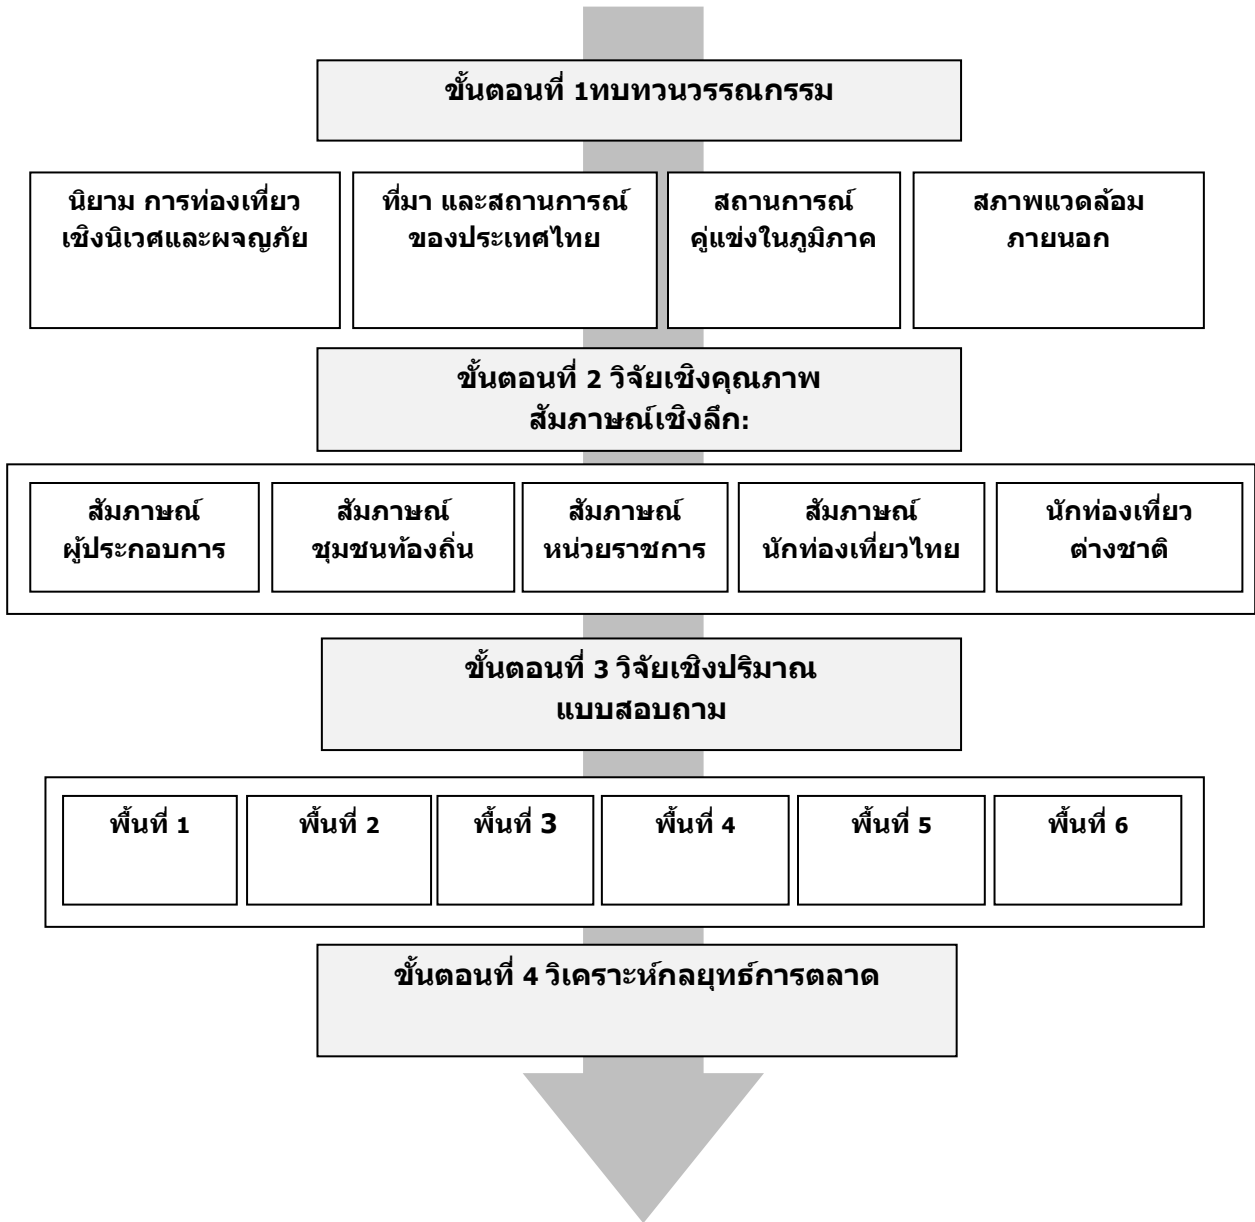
ขั้นตอนที่ 1ทบทวนวรรณกรรม

นิยาม การท่องเที่ยวเชิงนิเวศและผจญภัย

ที่มา และสถานการณ์ของประเทศไทย

สถานการณ์คู่แข่งในภูมิภาค

สภาพแวดล้อมภายนอก

ขั้นตอนที่ 2 วิจัยเชิงคุณภาพ
สัมภาษณ์เชิงลึก:

สัมภาษณ์ผู้ประกอบการ

สัมภาษณ์ชุมชนท้องถิ่น

สัมภาษณ์หน่วยราชการ

สัมภาษณ์นักท่องเที่ยวไทย

นักท่องเที่ยวต่างชาติ

ขั้นตอนที่ 3 วิจัยเชิงปริมาณ
แบบสอบถาม

พื้นที่ 1

พื้นที่ 2

พื้นที่ 3

พื้นที่ 4

พื้นที่ 5

พื้นที่ 6

ขั้นตอนที่ 4 วิเคราะห์กลยุทธ์การตลาด